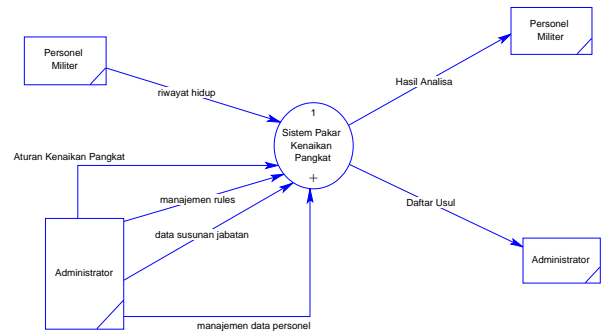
Personel Militer

riwayat hidup

1

Sistem Pakar Kenaikan Pangkat

+

Hasil Analisa

Personel Militer

Aturan Kenaikan Pangkat

manajemen rules

data susunan jabatan

Administrator

Daftar Usul

Administrator

manajemen data personel